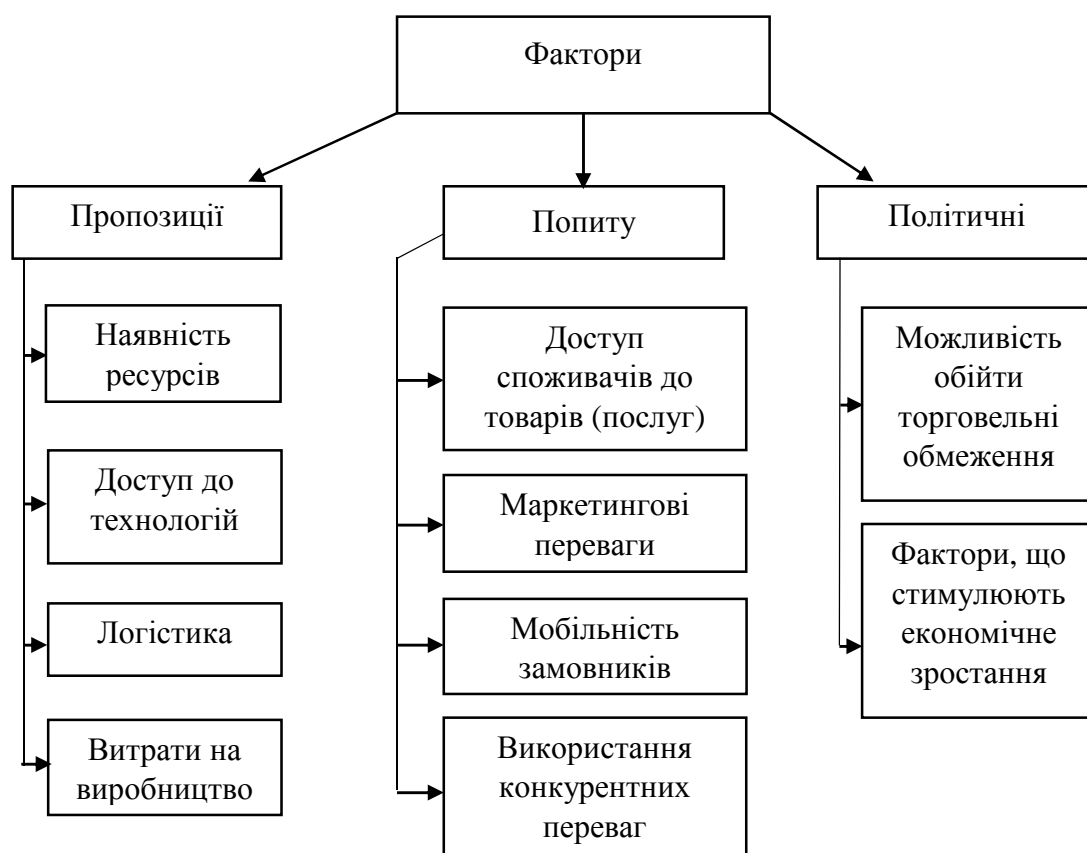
Фактори

Пропозиції

Наявність ресурсів

Доступ до технологій

Логістика

Витрати на виробництво

Попиту

Доступ споживачів до товарів (послуг)

Маркетингові переваги

Мобільність замовників

Використання конкурентних переваг

Політичні

Можливість обійти торговельні обмеження

Фактори, що стимулюють економічне зростання